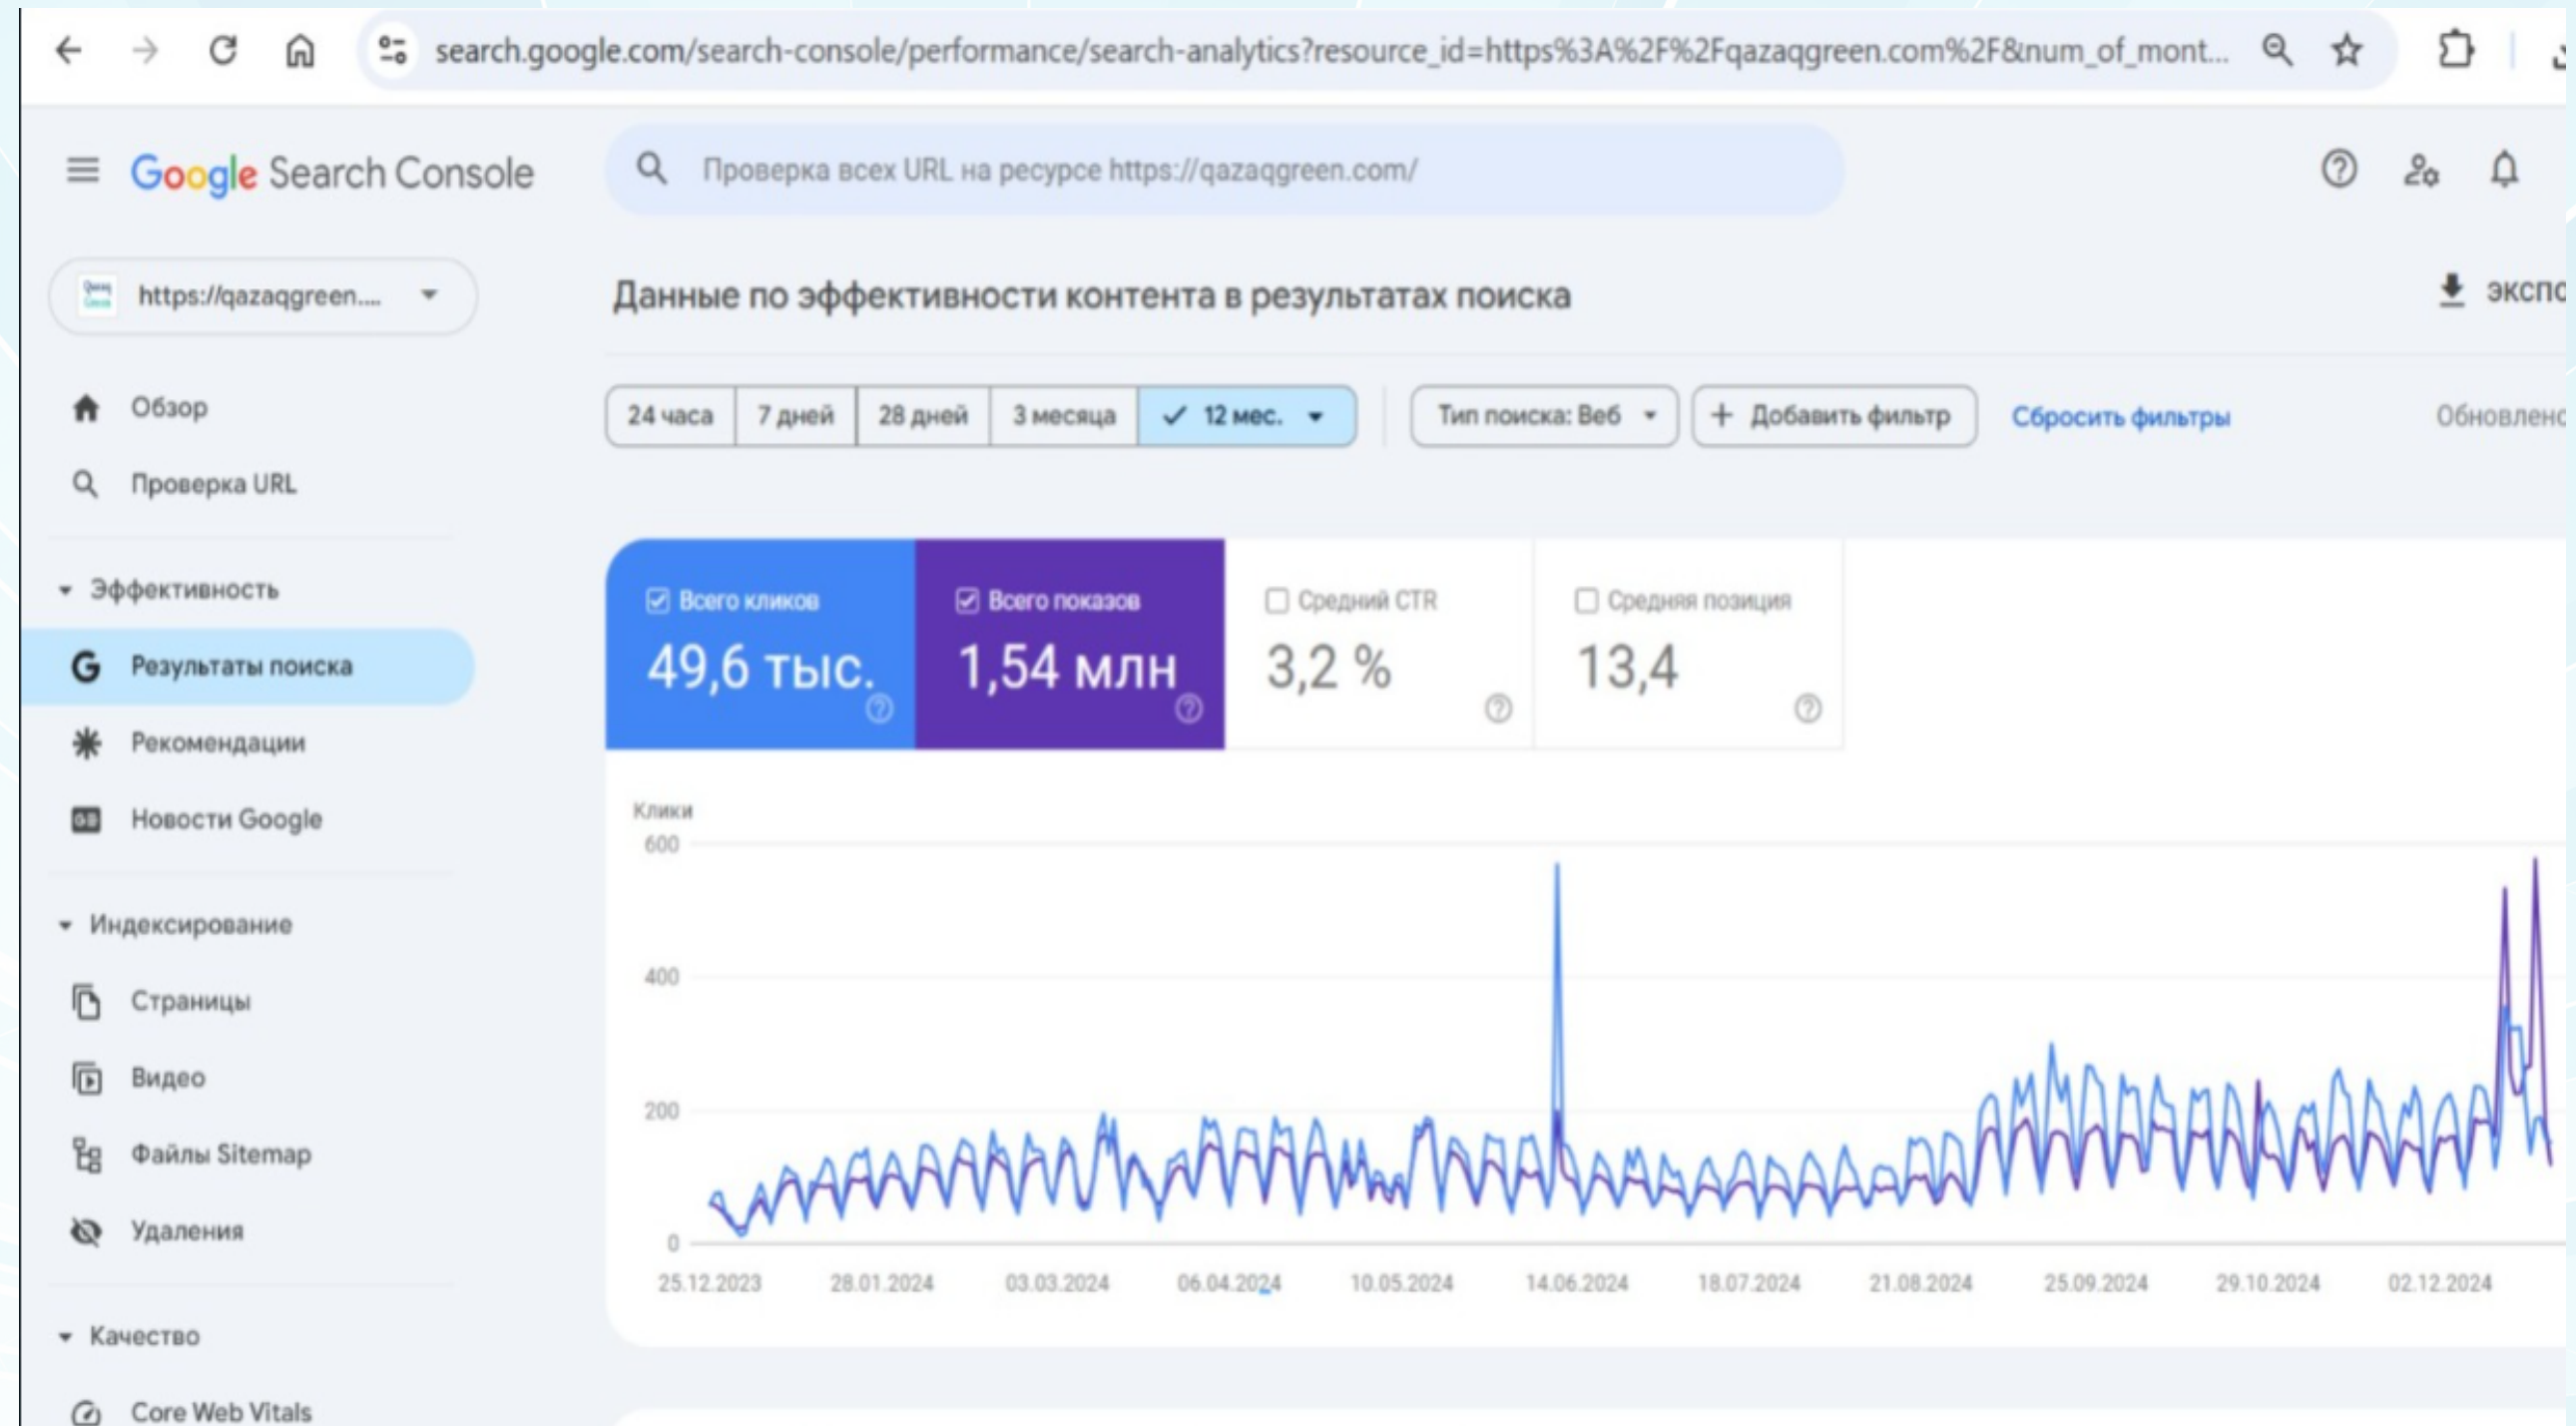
search.google.com/search-console/performance/search-analytics?resource_id=https%3A%2F%2Fqazaqgreen.com%2F&num_of_mont...

Google Search Console

Проверка всех URL на ресурсе https://qazaqgreen.com/

https://qazaqgreen....

Данные по эффективности контента в результатах поиска

экспо

Обзор

Проверка URL

Эффективность

Результаты поиска

Рекомендации

Новости Google

Индексирование

Страницы

Видео

Файлы Sitemap

Удаления

Качество

Core Web Vitals

24 часа | 7 дней | 28 дней | 3 месяца | 12 мес.

Тип поиска: Веб

Добавить фильтр

Сбросить фильтры

Обновлено

Всего кликов
49,6 тыс.

Всего показов
1,54 млн

Средний CTR
3,2 %

Средняя позиция
13,4

Клики
600
400
200
0

25.12.2023 28.01.2024 03.03.2024 06.04.2024 10.05.2024 14.06.2024 18.07.2024 21.08.2024 25.09.2024 29.10.2024 02.12.2024